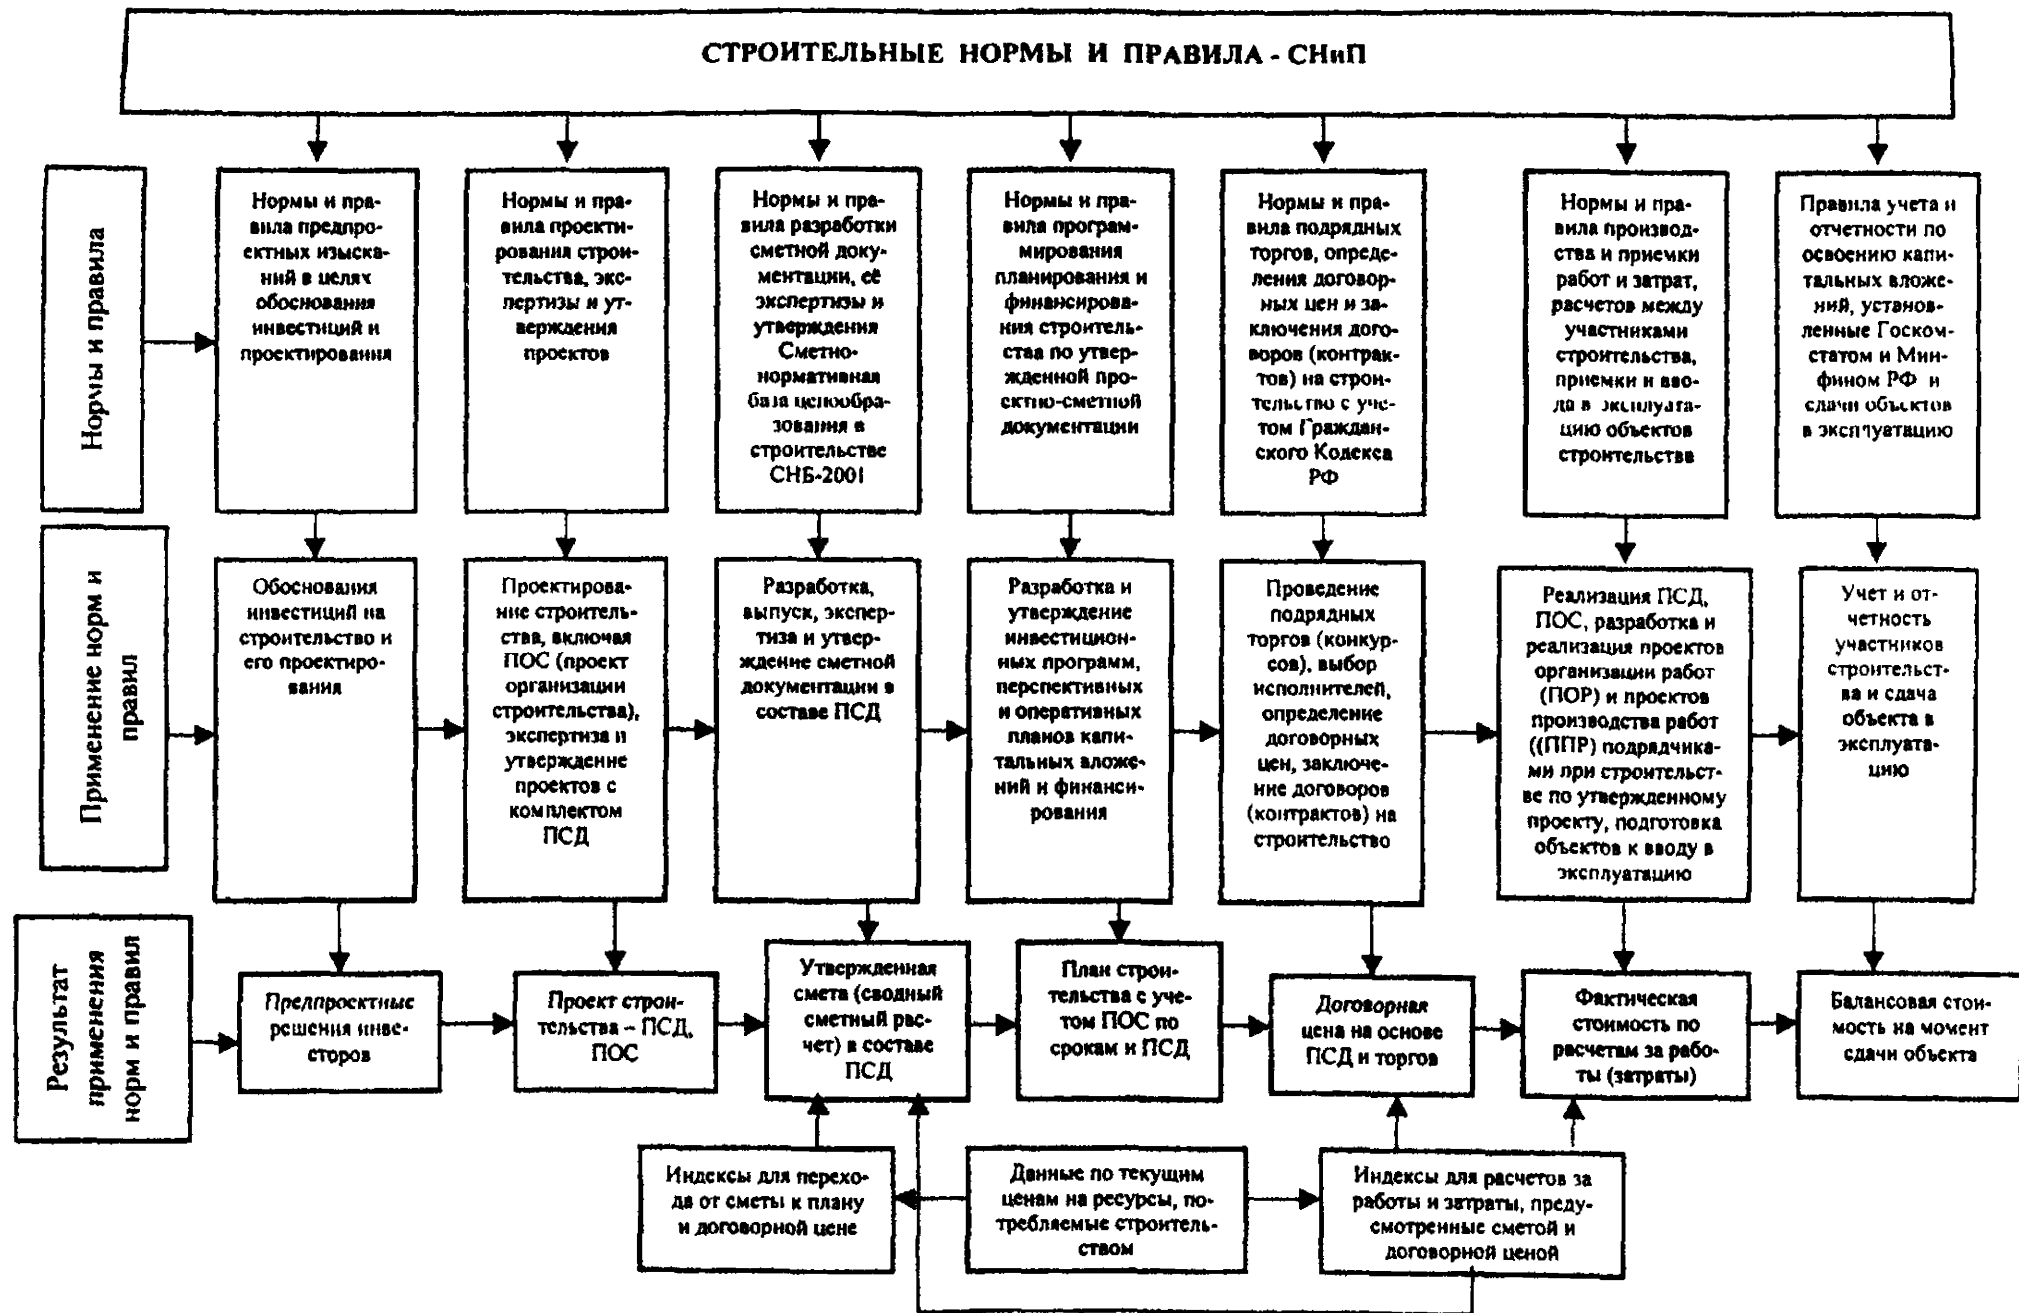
СТРОИТЕЛЬНЫЕ НОРМЫ И ПРАВИЛА - СНиП

Нормы и правила

Нормы и правила предпроектных изысканий в целях обоснования инвестиций и проектирования

Нормы и правила проектирования строительства, экспертизы и утверждения проектов

Нормы и правила разработки сметной документации, её экспертизы и утверждения Сметно-нормативная база ценообразования в строительстве СНБ-2001

Нормы и правила программирования планирования и финансирования строительства по утвержденной проектно-сметной документации

Нормы и правила подрядных торгов, определения договорных цен и заключения договоров (контрактов) на строительство с учетом Гражданского Кодекса РФ

Нормы и правила производства и приемки работ и затрат, расчетов между участниками строительства, приемки и ввода в эксплуатацию объектов строительства

Правила учета и отчетности по освоению капитальных вложений, установленные Госкомстатом и Минфином РФ и сдачи объектов в эксплуатацию

Применение норм и правил

Обоснования инвестиций на строительство и его проектирования

Проектирование строительства, включая ПОС (проект организации строительства), экспертиза и утверждение проектов с комплектом ПСД

Разработка, выпуск, экспертиза и утверждение сметной документации в составе ПСД

Разработка и утверждение инвестиционных программ, перспективных и оперативных планов капитальных вложений и финансирования

Проведение подрядных торгов (конкурсов), выбор исполнителей, определение договорных цен, заключение договоров (контрактов) на строительство

Реализация ПСД, ПОС, разработка и реализация проектов организации работ (ПОР) и проектов производства работ ((ППР) подрядчиками при строительстве по утвержденному проекту, подготовка объектов к вводу в эксплуатацию

Учет и отчетность участников строительства и сдача объекта в эксплуатацию

Результат применения норм и правил

Предпроектные решения инвесторов

Проект строительства – ПСД, ПОС

Утвержденная смета (сводный сметный расчет) в составе ПСД

План строительства с учетом ПОС по срокам и ПСД

Договорная цена на основе ПСД и торгов

Фактическая стоимость по расчетам за работы (затраты)

Балансовая стоимость на момент сдачи объекта

Индексы для перехода от сметы к плану и договорной цене

Данные по текущим ценам на ресурсы, потребляемые строительством

Индексы для расчетов за работы и затраты, предусмотренные сметой и договорной ценой